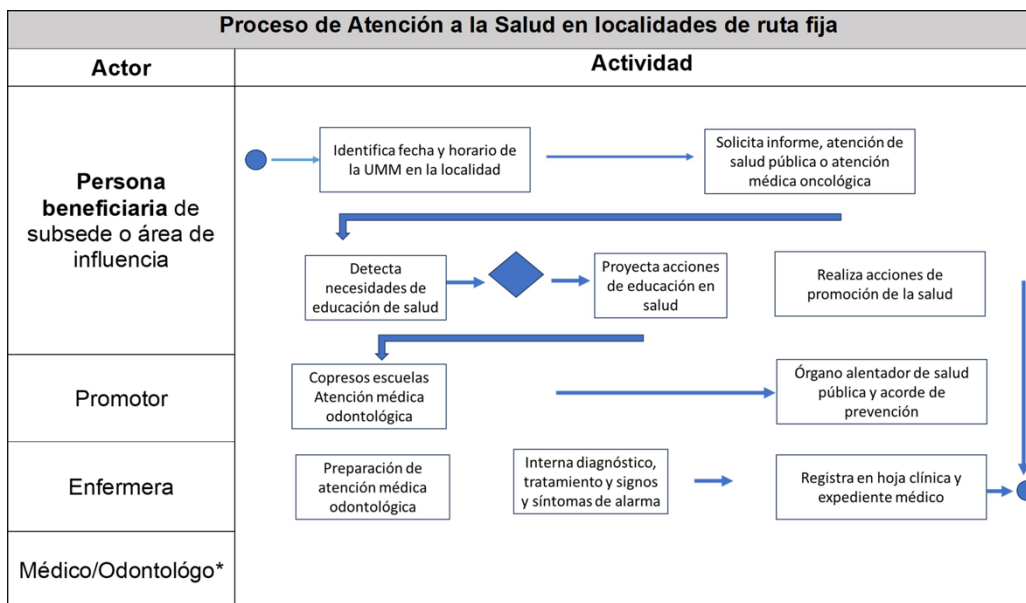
Proceso de Atención a la Salud en localidades de ruta fija

Actor

Actividad

Persona beneficiaria de subsede o área de influencia

Identifica fecha y horario de la UMM en la localidad

Solicita informe, atención de salud pública o atención médica oncológica

Detecta necesidades de educación de salud

Proyecta acciones de educación en salud

Realiza acciones de promoción de la salud

Promotor

Copresos escuelas Atención médica odontológica

Órgano alentador de salud pública y acorde de prevención

Enfermera

Preparación de atención médica odontológica

Interna diagnóstico, tratamiento y signos y síntomas de alarma

Registra en hoja clínica y expediente médico

Médico/Odontológo*